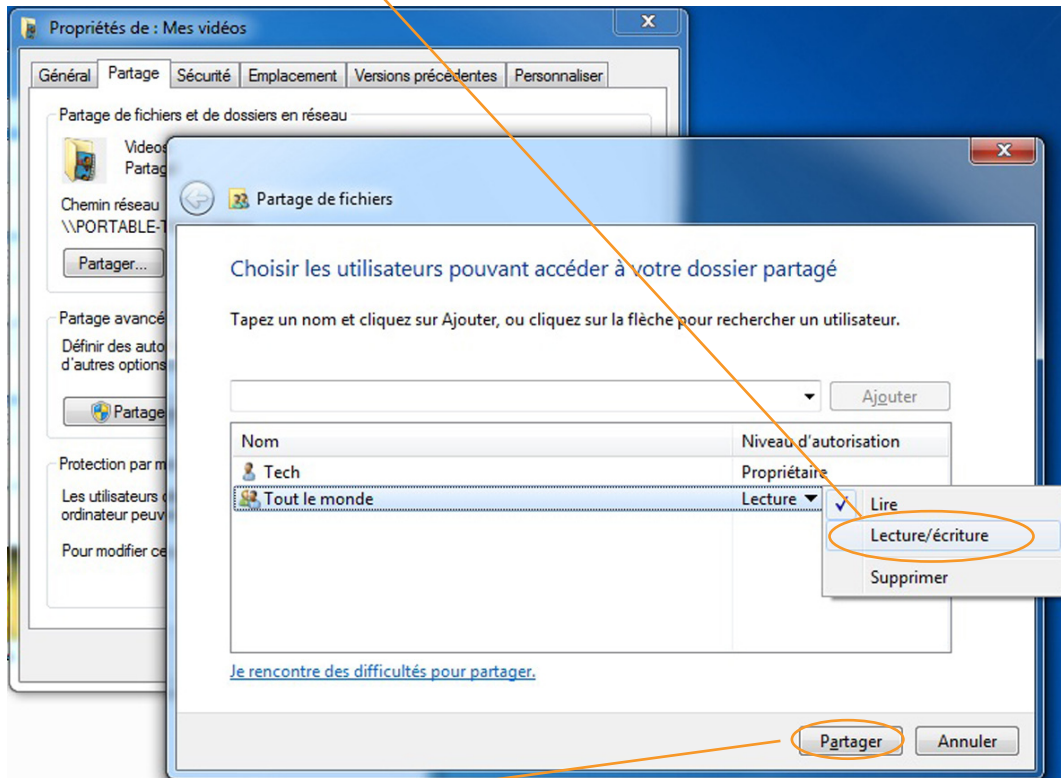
Propriétés de : Mes vidéos

Général | Partage | Sécurité | Emplacement | Versions précédentes | Personnaliser

Partage de fichiers et de dossiers en réseau

Videos
Partag

Chemin réseau
\\PORTABLE-T

Partager...

Partage avancé

Définir des auto
d'autres options

Partage

Protection par m

Les utilisateurs
ordinateur peuv

Pour modifier ce

Partage de fichiers

Choisir les utilisateurs pouvant accéder à votre dossier partagé

Tapez un nom et cliquez sur Ajouter, ou cliquez sur la flèche pour rechercher un utilisateur.

Ajouter

| Nom | Niveau d'autorisation |
|---|---|
| Tech | Propriétaire |
| Tout le monde | Lecture |

Lire
Lecture/écriture
Supprimer

Je rencontre des difficultés pour partager.

Partager
Annuler